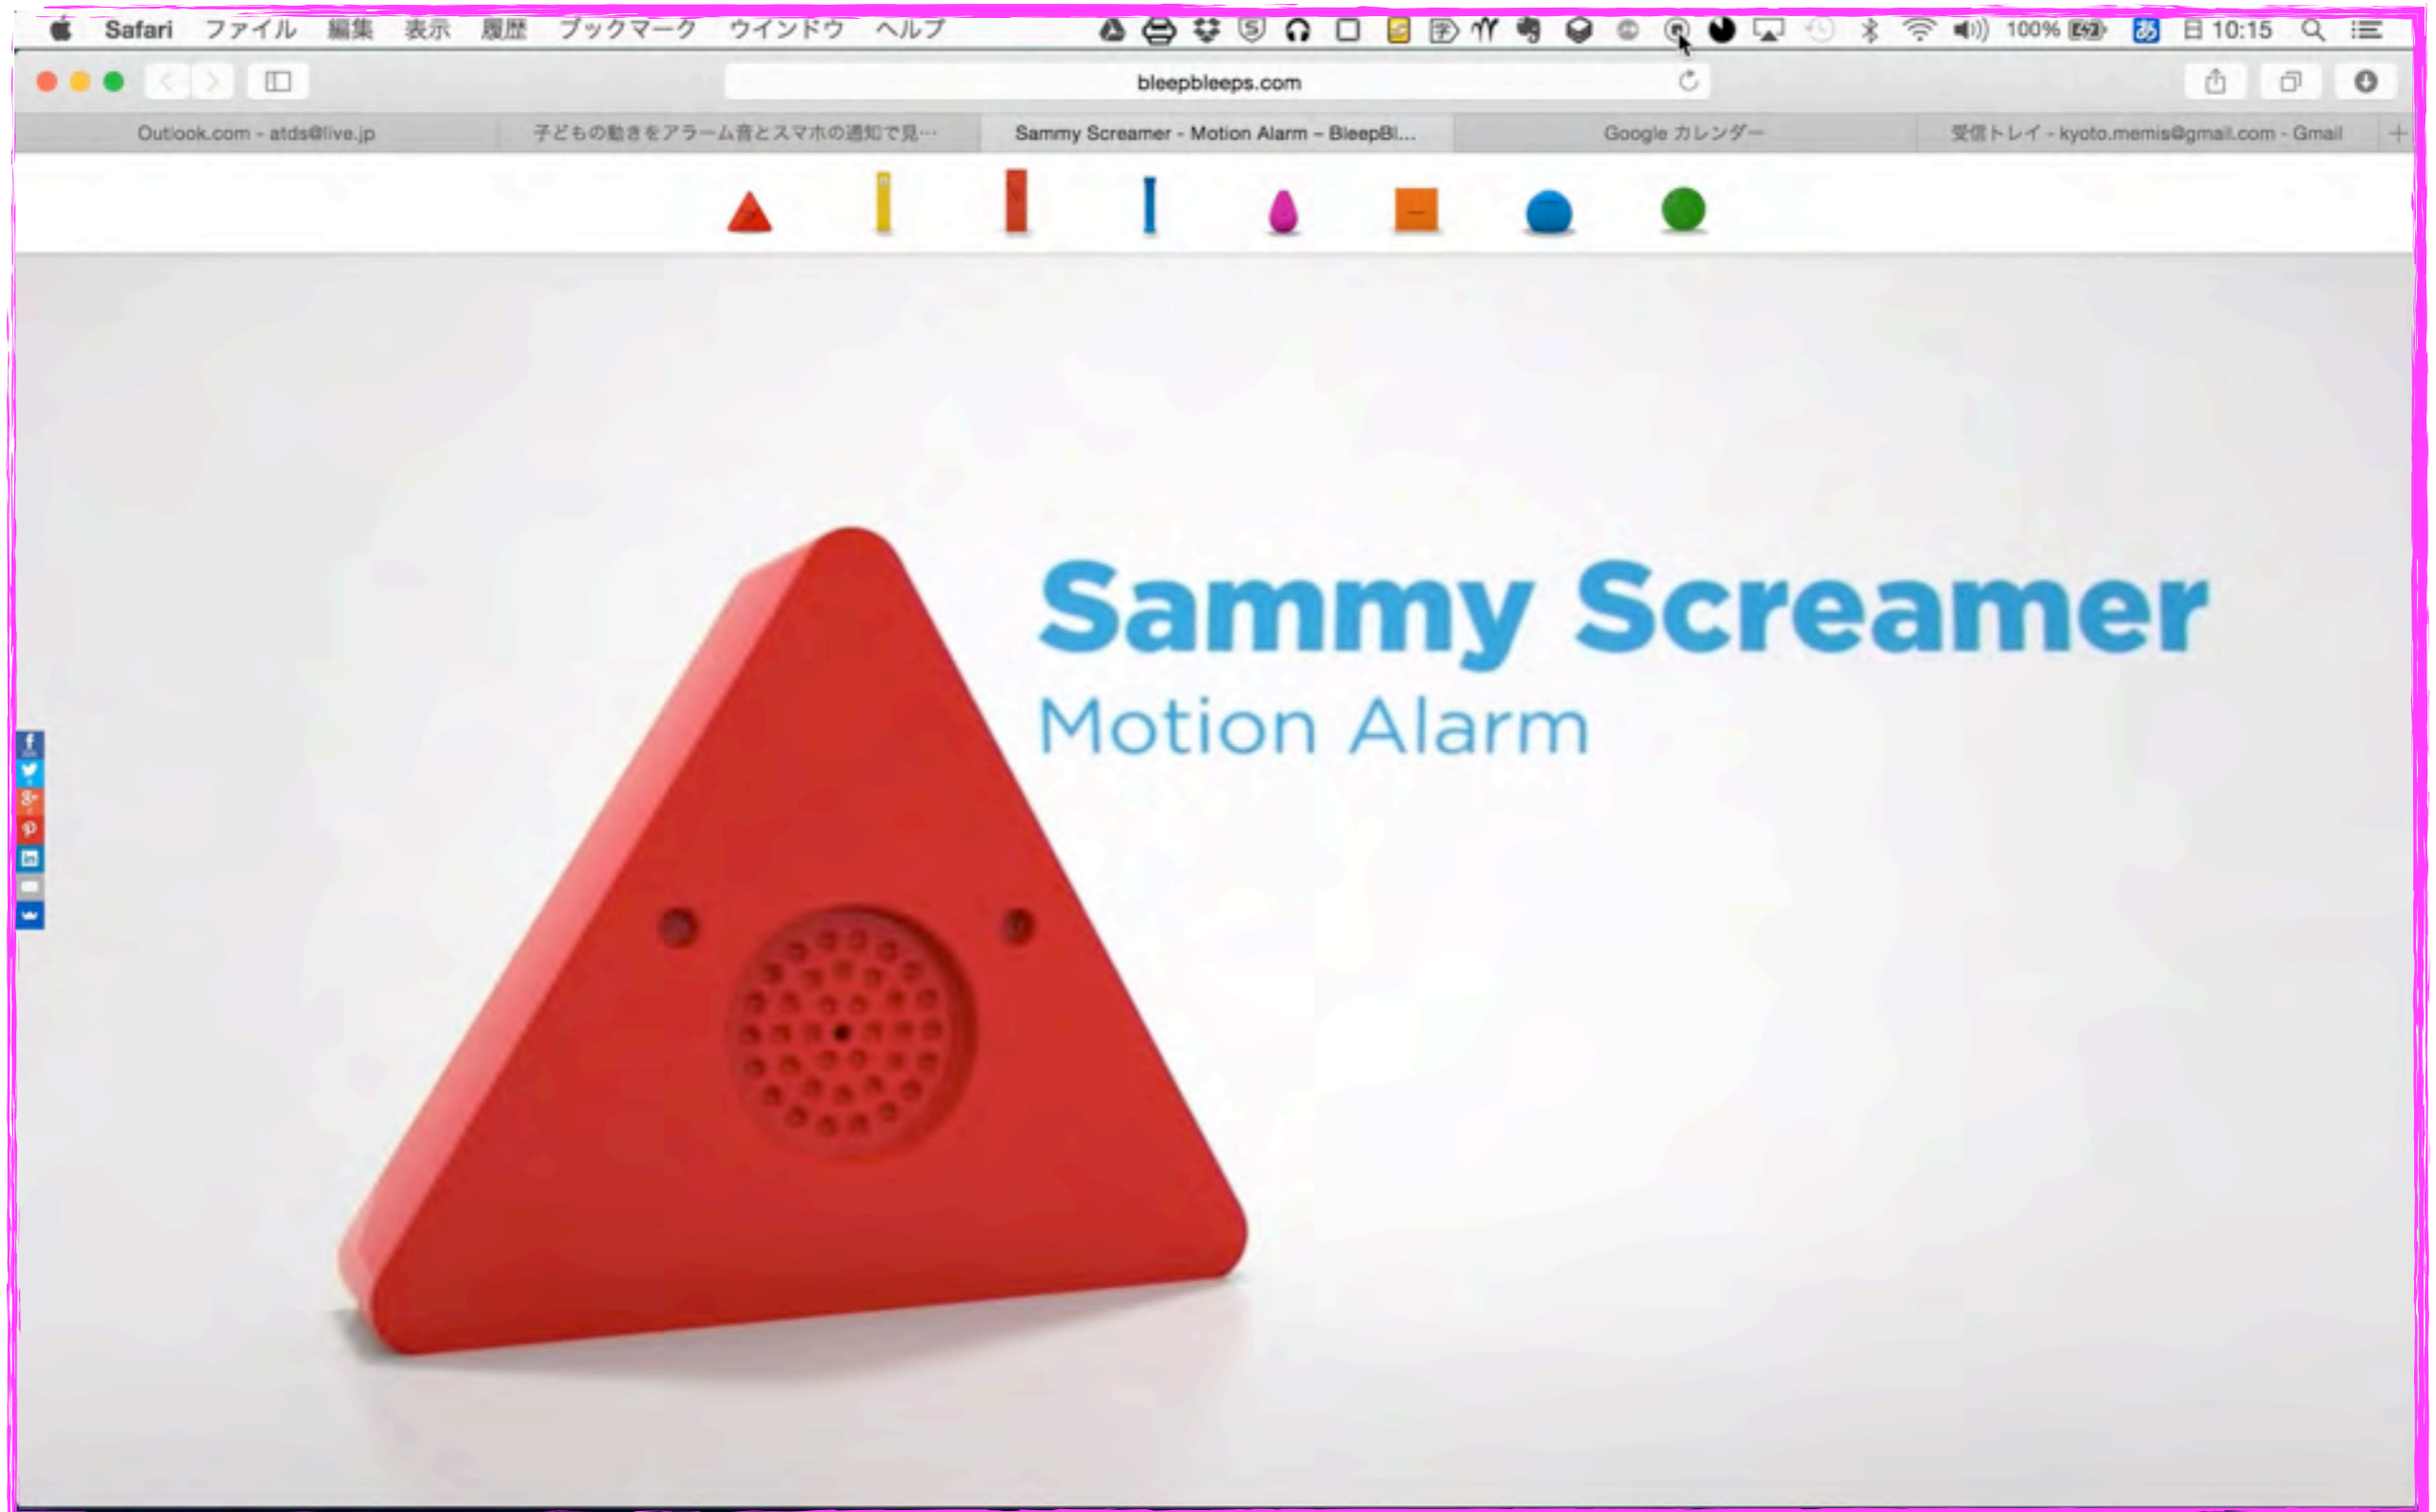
Safari ファイル 編集 表示 履歴 ブックマーク ウインドウ ヘルプ 100% 日 10:15

bleepbleeps.com

Outlook.com - atds@live.jp 子どもの動きをアラーム音とスマホの通知で見… Sammy Screamer - Motion Alarm - BleepBl… Google カレンダー 受信トレイ - kyoto.memis@gmail.com - Gmail

Sammy Screamer
Motion Alarm